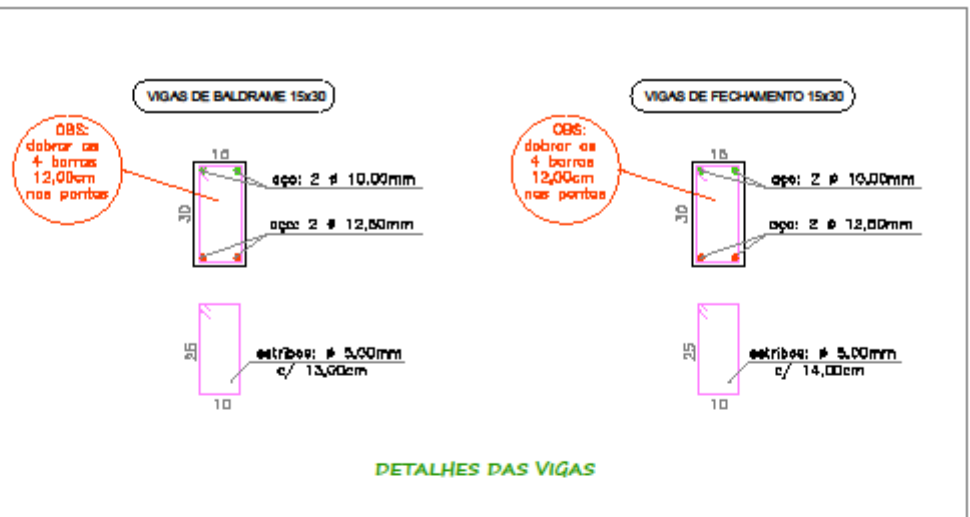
VIGAS DE BALDRAME 15x30

OBS: dobrar as 4 barras 12,00cm nas pontas

15

30

aço: 2 ∅ 10,00mm

aço: 2 ∅ 12,50mm

25

estribos: ∅ 5,00mm c/ 13,00cm

10

VIGAS DE FECHAMENTO 15x30

OBS: dobrar as 4 barras 12,00cm nas pontas

15

30

aço: 2 ∅ 10,00mm

aço: 2 ∅ 12,50mm

25

estribos: ∅ 5,00mm c/ 14,00cm

10

DETALHES DAS VIGAS